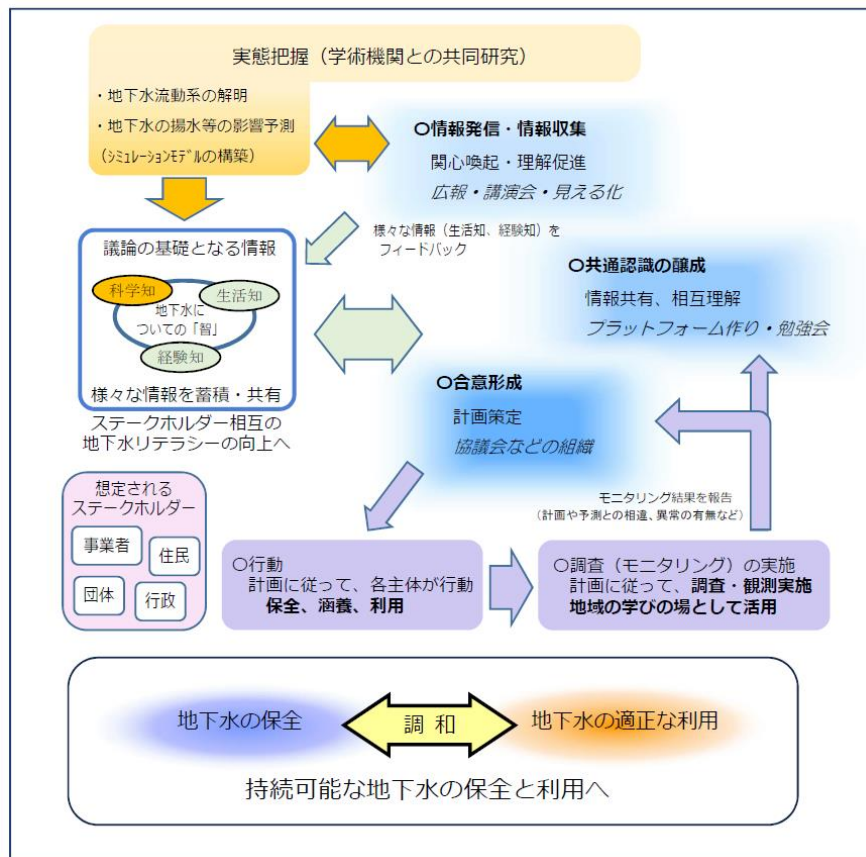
実態把握（学術機関との共同研究）

・地下水流動系の解明
・地下水の揚水等の影響予測
（シミュレーションモデルの構築）

○情報発信・情報収集
関心喚起・理解促進
広報・講演会・見える化

様々な情報（生活知、経験知）をフィードバック

議論の基礎となる情報
科学知
生活知
地下水についての「智」
経験知
様々な情報を蓄積・共有

ステークホルダー相互の地下水リテラシーの向上へ

○共通認識の醸成
情報共有、相互理解
プラットフォーム作り・勉強会

○合意形成
計画策定
協議会などの組織

モニタリング結果を報告
（計画や予測との相違、異常の有無など）

想定されるステークホルダー
事業者
住民
団体
行政

○行動
計画に従って、各主体が行動
保全、涵養、利用

○調査（モニタリング）の実施
計画に従って、調査・観測実施
地域の学びの場として活用

地下水の保全
調 和
地下水の適正な利用

持続可能な地下水の保全と利用へ